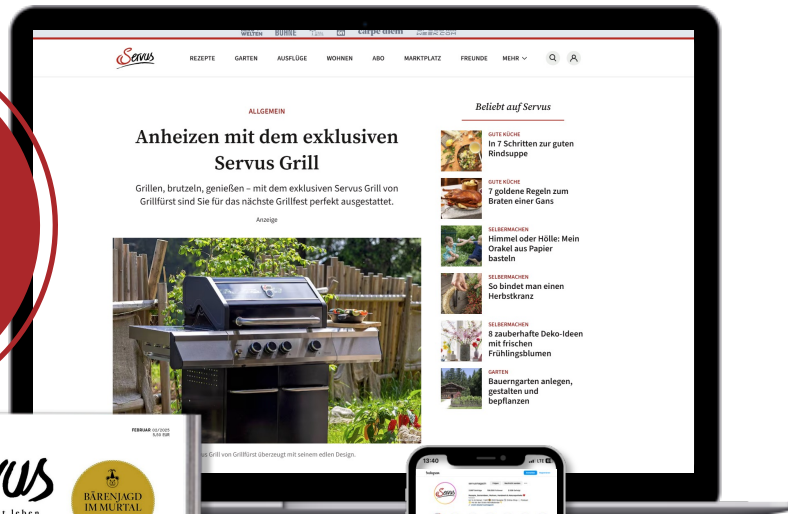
WELTEN BÜHNE carpe diem

Servus

REZEPTE GARTEN AUSFLÜGE WOHNEN ABO MARKTPLATZ FREUNDE MEHR

ALLGEMEIN

Anheizen mit dem exklusiven Servus Grill

Grillen, brutzeln, genießen – mit dem exklusiven Servus Grill von Grillfürst sind Sie für das nächste Grillfest perfekt ausgestattet.

Anzeige

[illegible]us Grill von Grillfürst überzeugt mit seinem edlen Design.

Beliebt auf Servus

GUTE KÜCHE
In 7 Schritten zur guten Rindsuppe

GUTE KÜCHE
7 goldene Regeln zum Braten einer Gans

SELBERMACHEN
Himmel oder Hölle: Mein Orakel aus Papier basteln

SELBERMACHEN
So bindet man einen Herbstkranz

SELBERMACHEN
8 zauberhafte Deko-Ideen mit frischen Frühlingsblumen

GARTEN
Bauerngarten anlegen, gestalten und bepflanzen

FEBRUAR 02/2023
5,50 EUR

vus

t leben

BÄRENJAGD IM MURTAL

13:40

Instagram

Servus